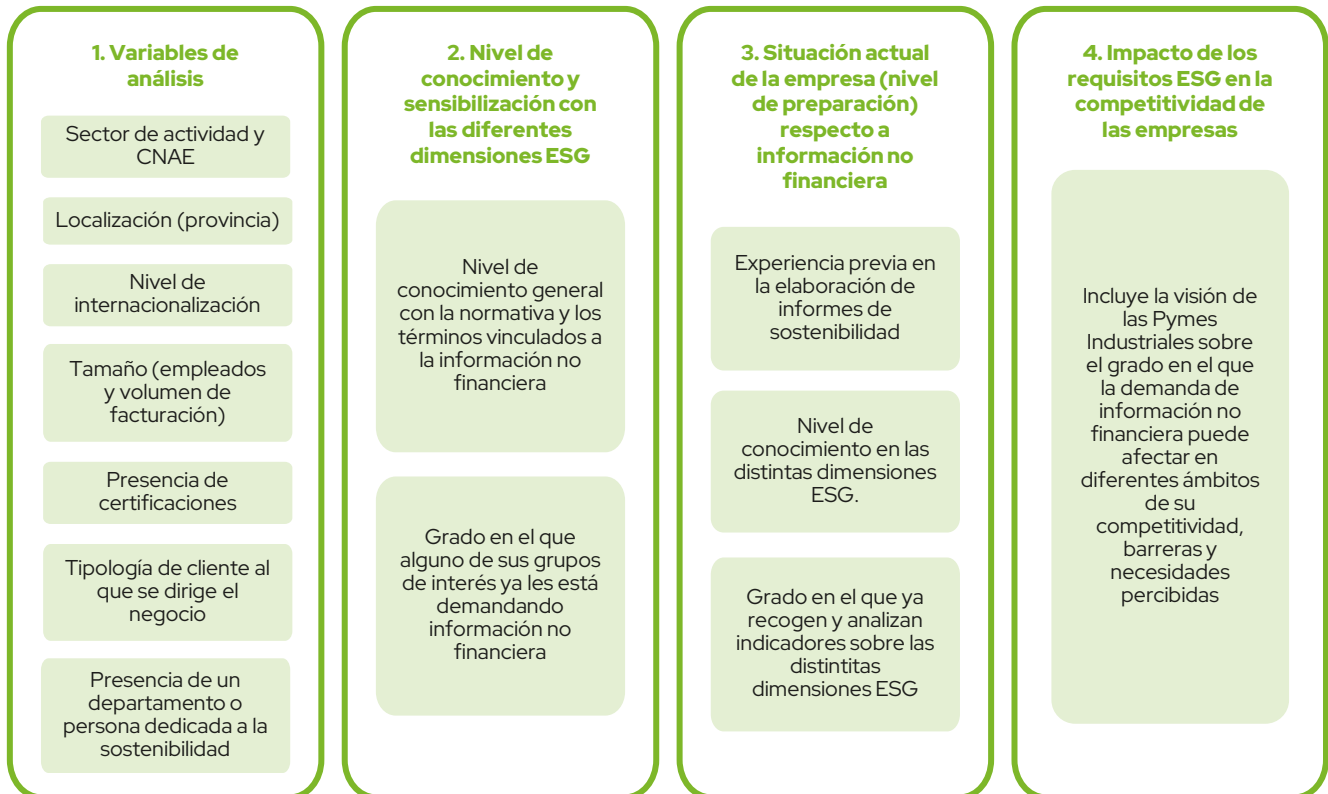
1. Variables de análisis

Sector de actividad y CNAE

Localización (provincia)

Nivel de internacionalización

Tamaño (empleados y volumen de facturación)

Presencia de certificaciones

Tipología de cliente al que se dirige el negocio

Presencia de un departamento o persona dedicada a la sostenibilidad

2. Nivel de conocimiento y sensibilización con las diferentes dimensiones ESG

Nivel de conocimiento general con la normativa y los términos vinculados a la información no financiera

Grado en el que alguno de sus grupos de interés ya les está demandando información no financiera

3. Situación actual de la empresa (nivel de preparación) respecto a información no financiera

Experiencia previa en la elaboración de informes de sostenibilidad

Nivel de conocimiento en las distintas dimensiones ESG.

Grado en el que ya recogen y analizan indicadores sobre las distintitas dimensiones ESG

4. Impacto de los requisitos ESG en la competitividad de las empresas

Incluye la visión de las Pymes Industriales sobre el grado en el que la demanda de información no financiera puede afectar en diferentes ámbitos de su competitividad, barreras y necesidades percibidas